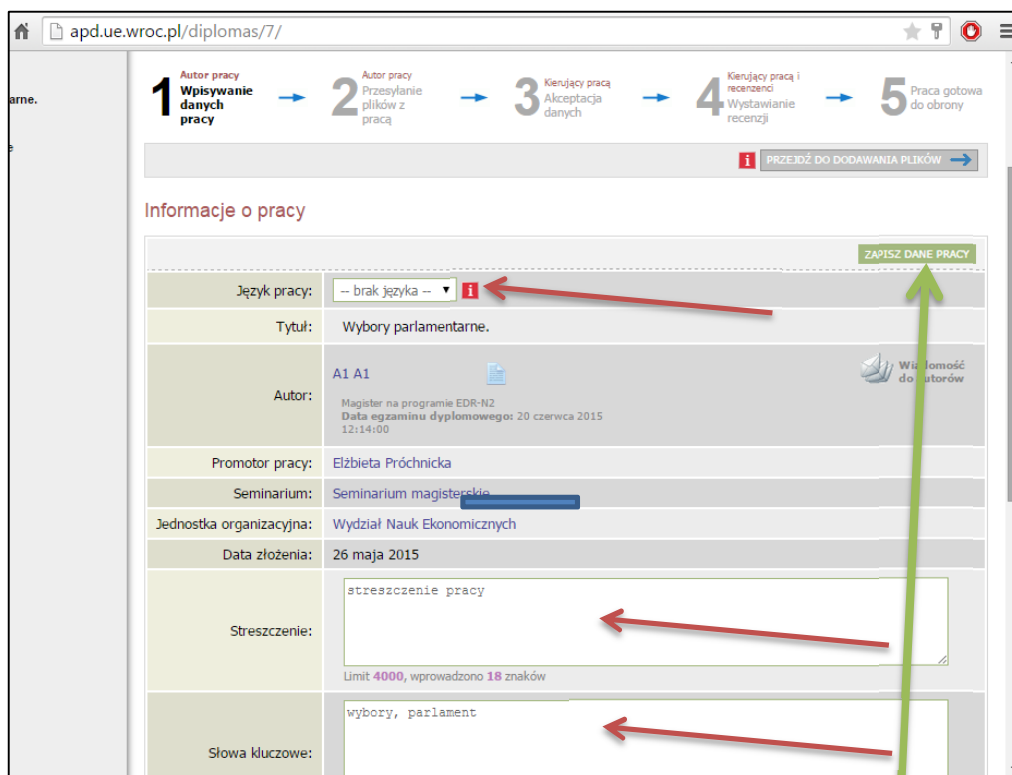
apd.ue.wroc.pl/diplomas/7/

arne.

e

1 Autor pracy Wpisywanie danych pracy

2 Autor pracy Przesyłanie plików z pracą

3 Kierujący pracą Akceptacja danych

4 Kierujący pracą i recenzenci Wystawianie recenzji

5 Praca gotowa do obrony

PRZEJDŹ DO DODAWANIA PLIKÓW

Informacje o pracy

ZAPISZ DANE PRACY

| | |
|---|---|
| Język pracy: | -- brak języka -- |
| Tytuł: | Wybory parlamentarne. |
| Autor: | A1 A1 Magister na programie EDR-N2 **Data egzaminu dyplomowego:** 20 czerwca 2015 12:14:00 Wiadomość do autorów |
| Promotor pracy: | Elżbieta Próchnicka |
| Seminarium: | Seminarium magisterskie |
| Jednostka organizacyjna: | Wydział Nauk Ekonomicznych |
| Data złożenia: | 26 maja 2015 |
| Streszczenie: | streszczenie pracy Limit 4000, wprowadzono 18 znaków |
| Słowa kluczowe: | wybory, parlament |